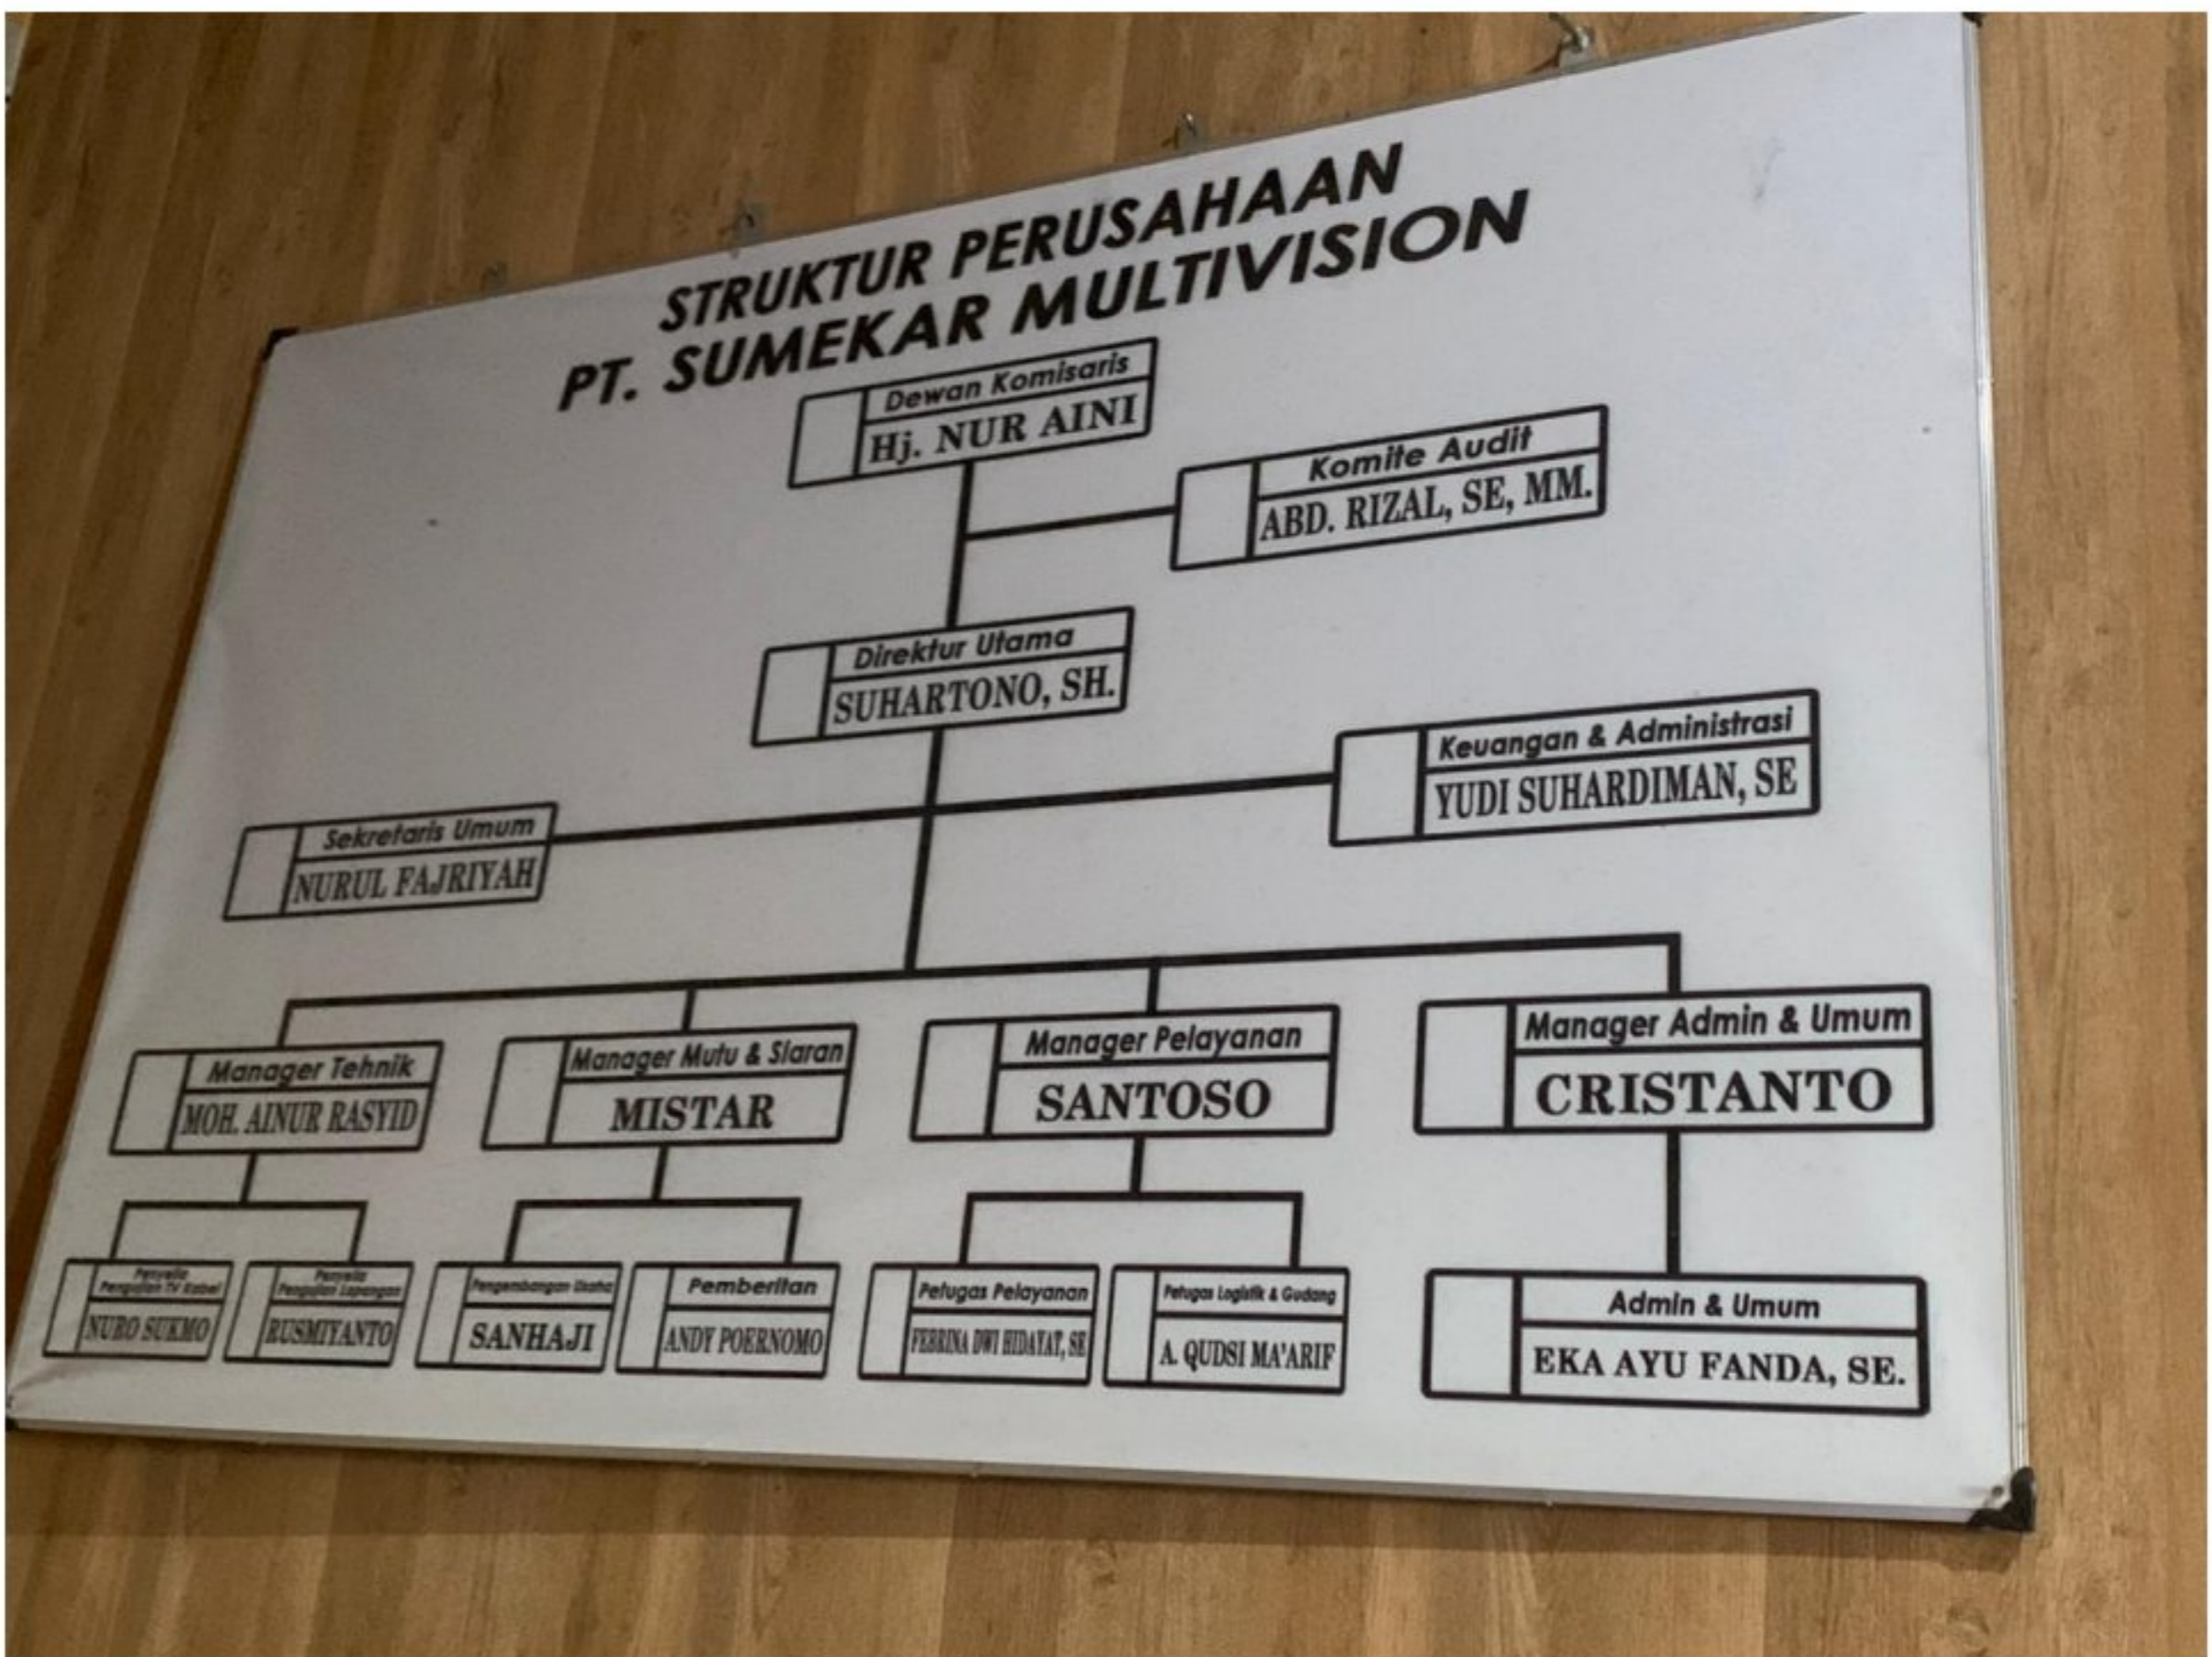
STRUKTUR PERUSAHAAN
PT. SUMEKAR MULTIVISION

Dewan Komisaris
Hj. NUR AINI

Komite Audit
ABD. RIZAL, SE, MM.

Direktur Utama
SUHARTONO, SH.

Keuangan & Administrasi
YUDI SUHARDIMAN, SE

Sekretaris Umum
NURUL FAJRIYAH

Manager Tehnik
MOH. AINUR RASYID

Manager Mutu & Siaran
MISTAR

Manager Pelayanan
SANTOSO

Manager Admin & Umum
CRISTANTO

Penyelia Pengujian TV Kabel
NURO SUKMO

Penyelia Pengujian Lapangan
RUSMIYANTO

Pengembangan Usaha
SANHAJI

Pemberitan
ANDY POERNOMO

Petugas Pelayanan
FEBRINA DWI HIDAYAT, SE

Petugas Logistik & Gudang
A. QUDSI MA'ARIF

Admin & Umum
EKA AYU FANDA, SE.